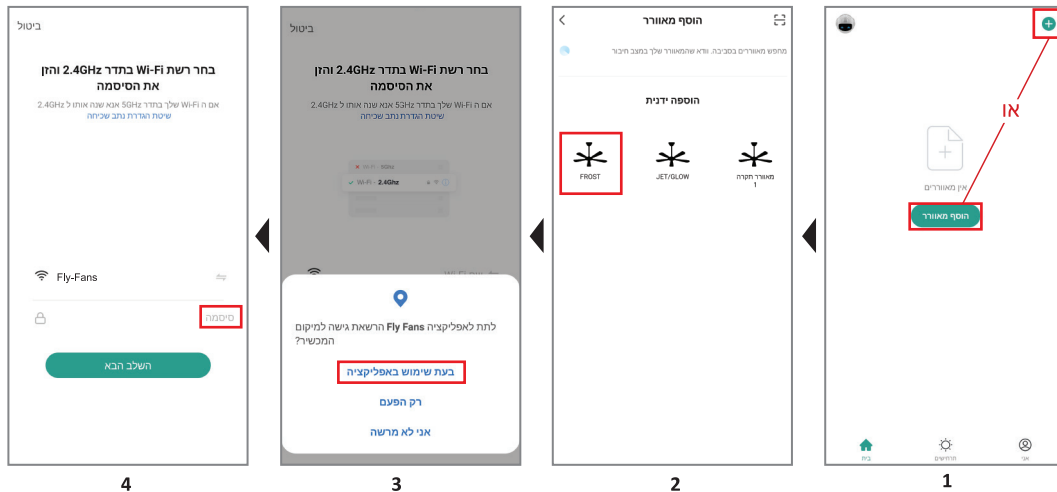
ביטול

בחר רשת Wi-Fi בתדר 2.4GHz והזן את הסיסמה

אם ה Wi-Fi שלך בתדר 5GHz אנא שנה אותו ל 2.4GHz
שיטות הגדרת נתב שכיחות

Fly-Fans

סיסמה

השלב הבא

4

ביטול

בחר רשת Wi-Fi בתדר 2.4GHz והזן את הסיסמה

אם ה Wi-Fi שלך בתדר 5GHz אנא שנה אותו ל 2.4GHz
שיטות הגדרת נתב שכיחות

Wi-Fi - 5Ghz
Wi-Fi - 2.4Ghz

לתת לאפליקציה Fly Fans הרשאת גישה למיקום המכשיר?

בעת שימוש באפליקציה

רק הפעם

אני לא מרשה

3

הוסף מאוורר

מחפש מאווררים בסביבה. וודא שהמאוורר שלך במצב חיבור

הוספה ידנית

FROST

JET/GLOW

מאוורר תקרה 1

2

או

אין מאווררים

הוסף מאוורר

בית
תרחישים
אני

1